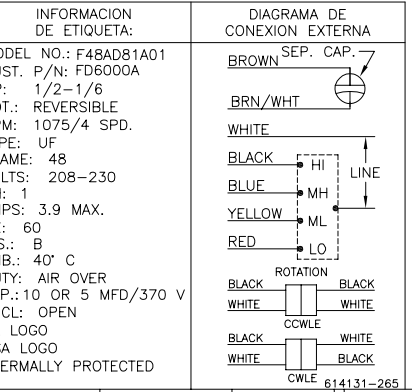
INFORMACION DE ETIQUETA:

ODEL NO.: F48AD81A01
UST. P/N: FD6000A
P: 1/2–1/6
OT.: REVERSIBLE
PM: 1075/4 SPD.
YPE: UF
RAME: 48
OLTS: 208–230
H: 1
MPS: 3.9 MAX.
: 60
.S.: B
MB.: 40° C
UTY: AIR OVER
AP.:10 OR 5 MFD/370 V
NCL: OPEN
LOGO
SA LOGO
HERMALLY PROTECTED

DIAGRAMA DE CONEXION EXTERNA

BROWN
SEP. CAP.
BRN/WHT
WHITE
BLACK
HI
BLUE
MH
LINE
YELLOW
ML
RED
LO
ROTATION
BLACK
BLACK
WHITE
WHITE
CCWLE
BLACK
WHITE
WHITE
BLACK
CWLE
614131–265